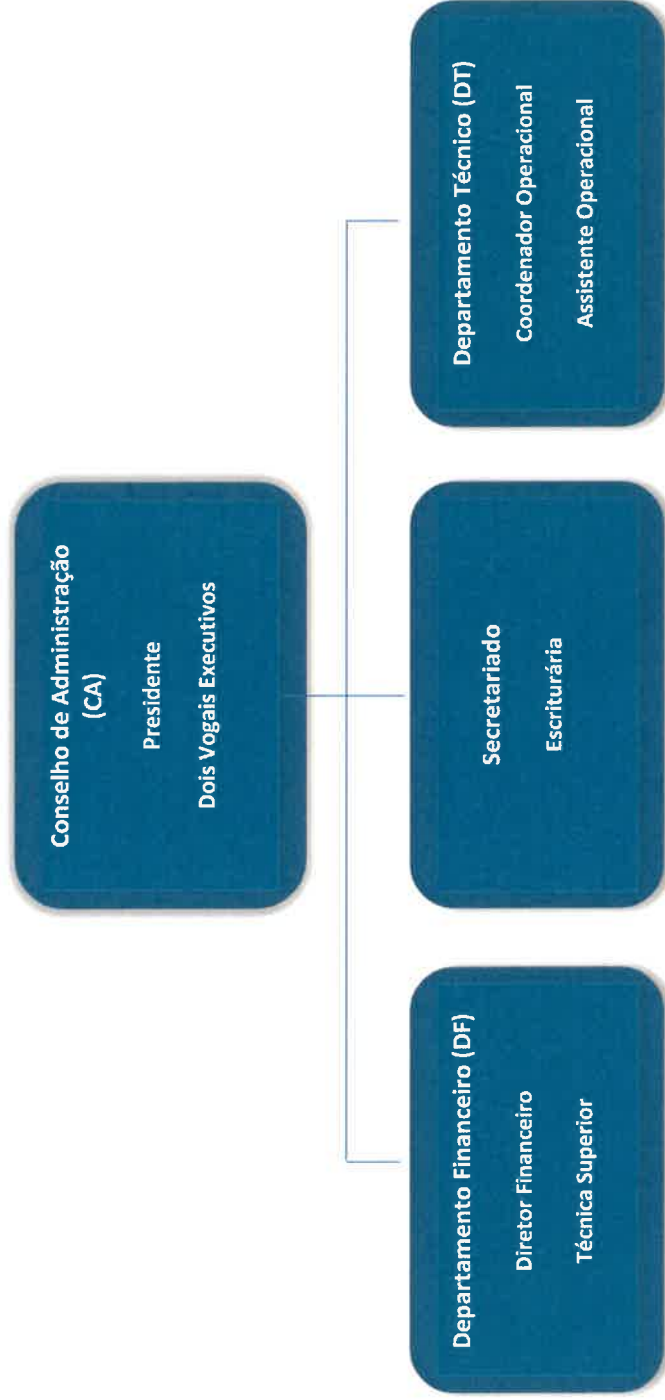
Conselho de Administração (CA)

Presidente

Dois Vogais Executivos

Departamento Financeiro (DF)

Diretor Financeiro

Técnica Superior

Secretariado

Escriturária

Departamento Técnico (DT)

Coordenador Operacional

Assistente Operacional